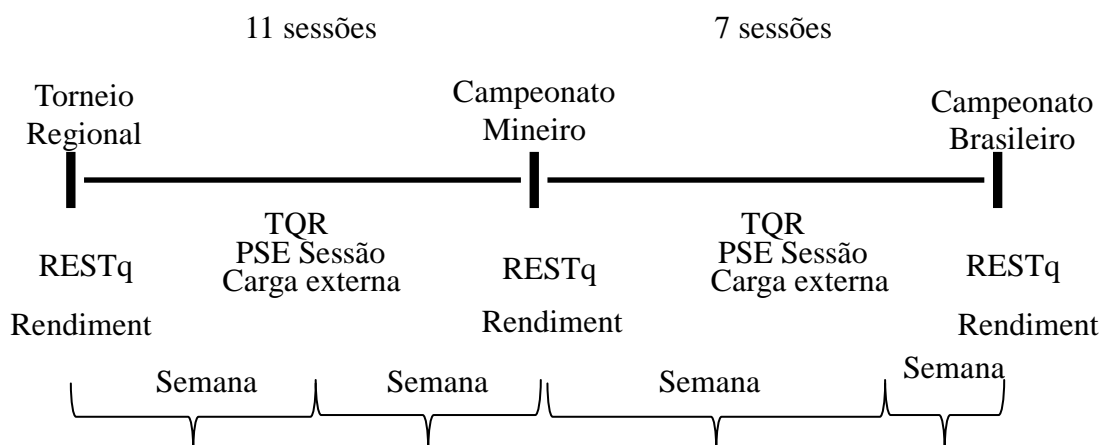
11 sessões

7 sessões

Torneio Regional

Campeonato Mineiro

Campeonato Brasileiro

TQR
PSE Sessão
Carga externa

TQR
PSE Sessão
Carga externa

RESTq

Rendiment

RESTq

Rendiment

RESTq

Rendiment

Semana

Semana

Semana

Semana